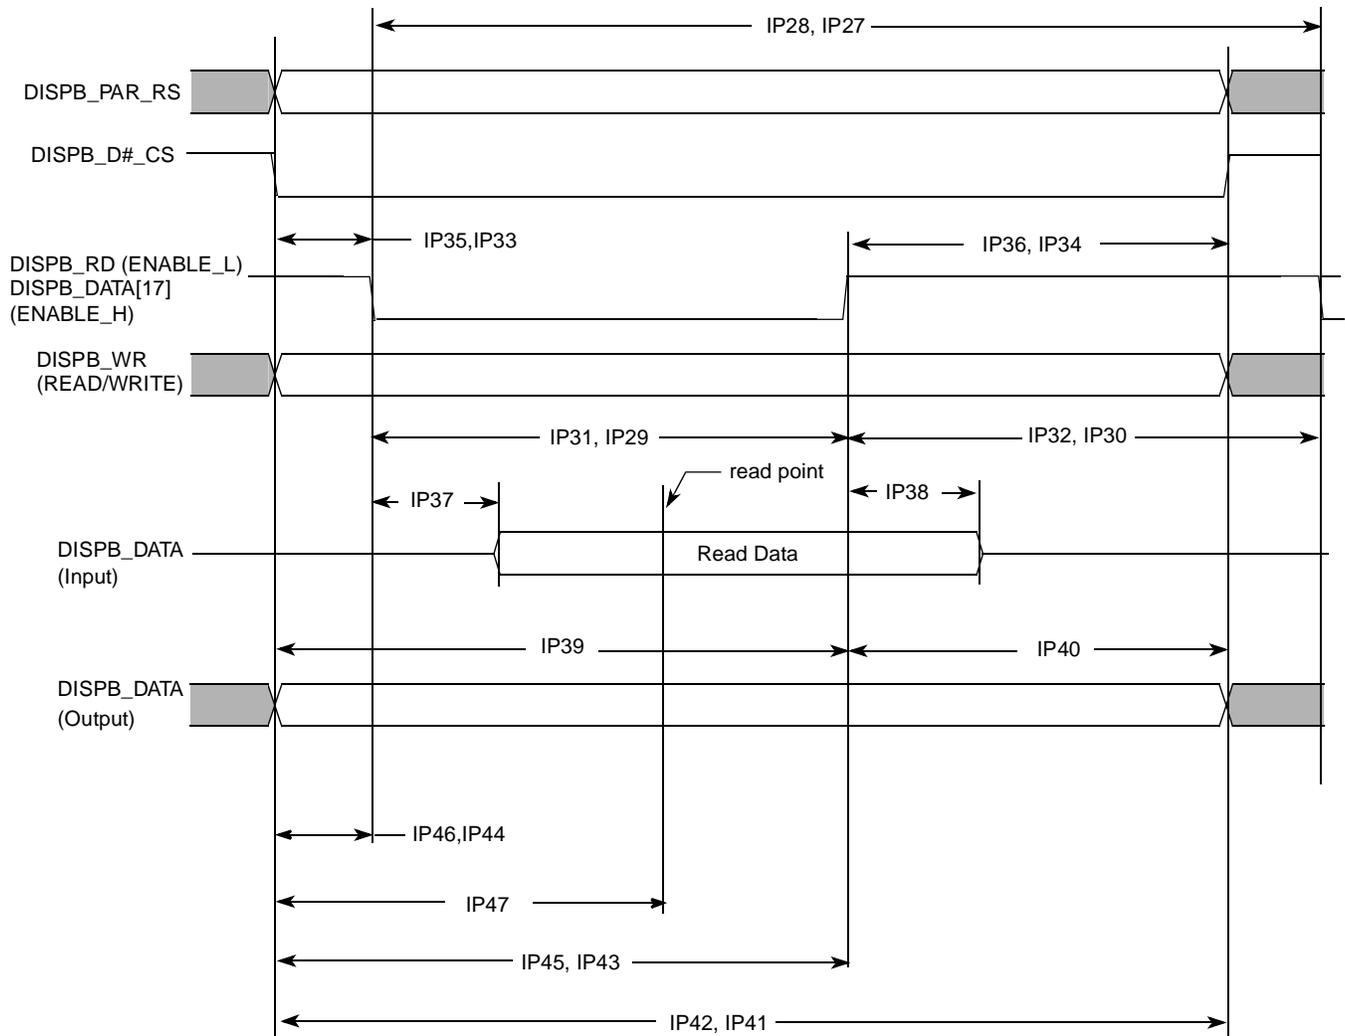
IP28, IP27

DISPB_PAR_RS

DISPB_D#_CS

IP35,IP33

IP36, IP34

DISPB_RD (ENABLE_L)
DISPB_DATA[17]
(ENABLE_H)

DISPB_WR
(READ/WRITE)

IP31, IP29

IP32, IP30

read point

IP37

IP38

DISPB_DATA
(Input)

Read Data

IP39

IP40

DISPB_DATA
(Output)

IP46,IP44

IP47

IP45, IP43

IP42, IP41